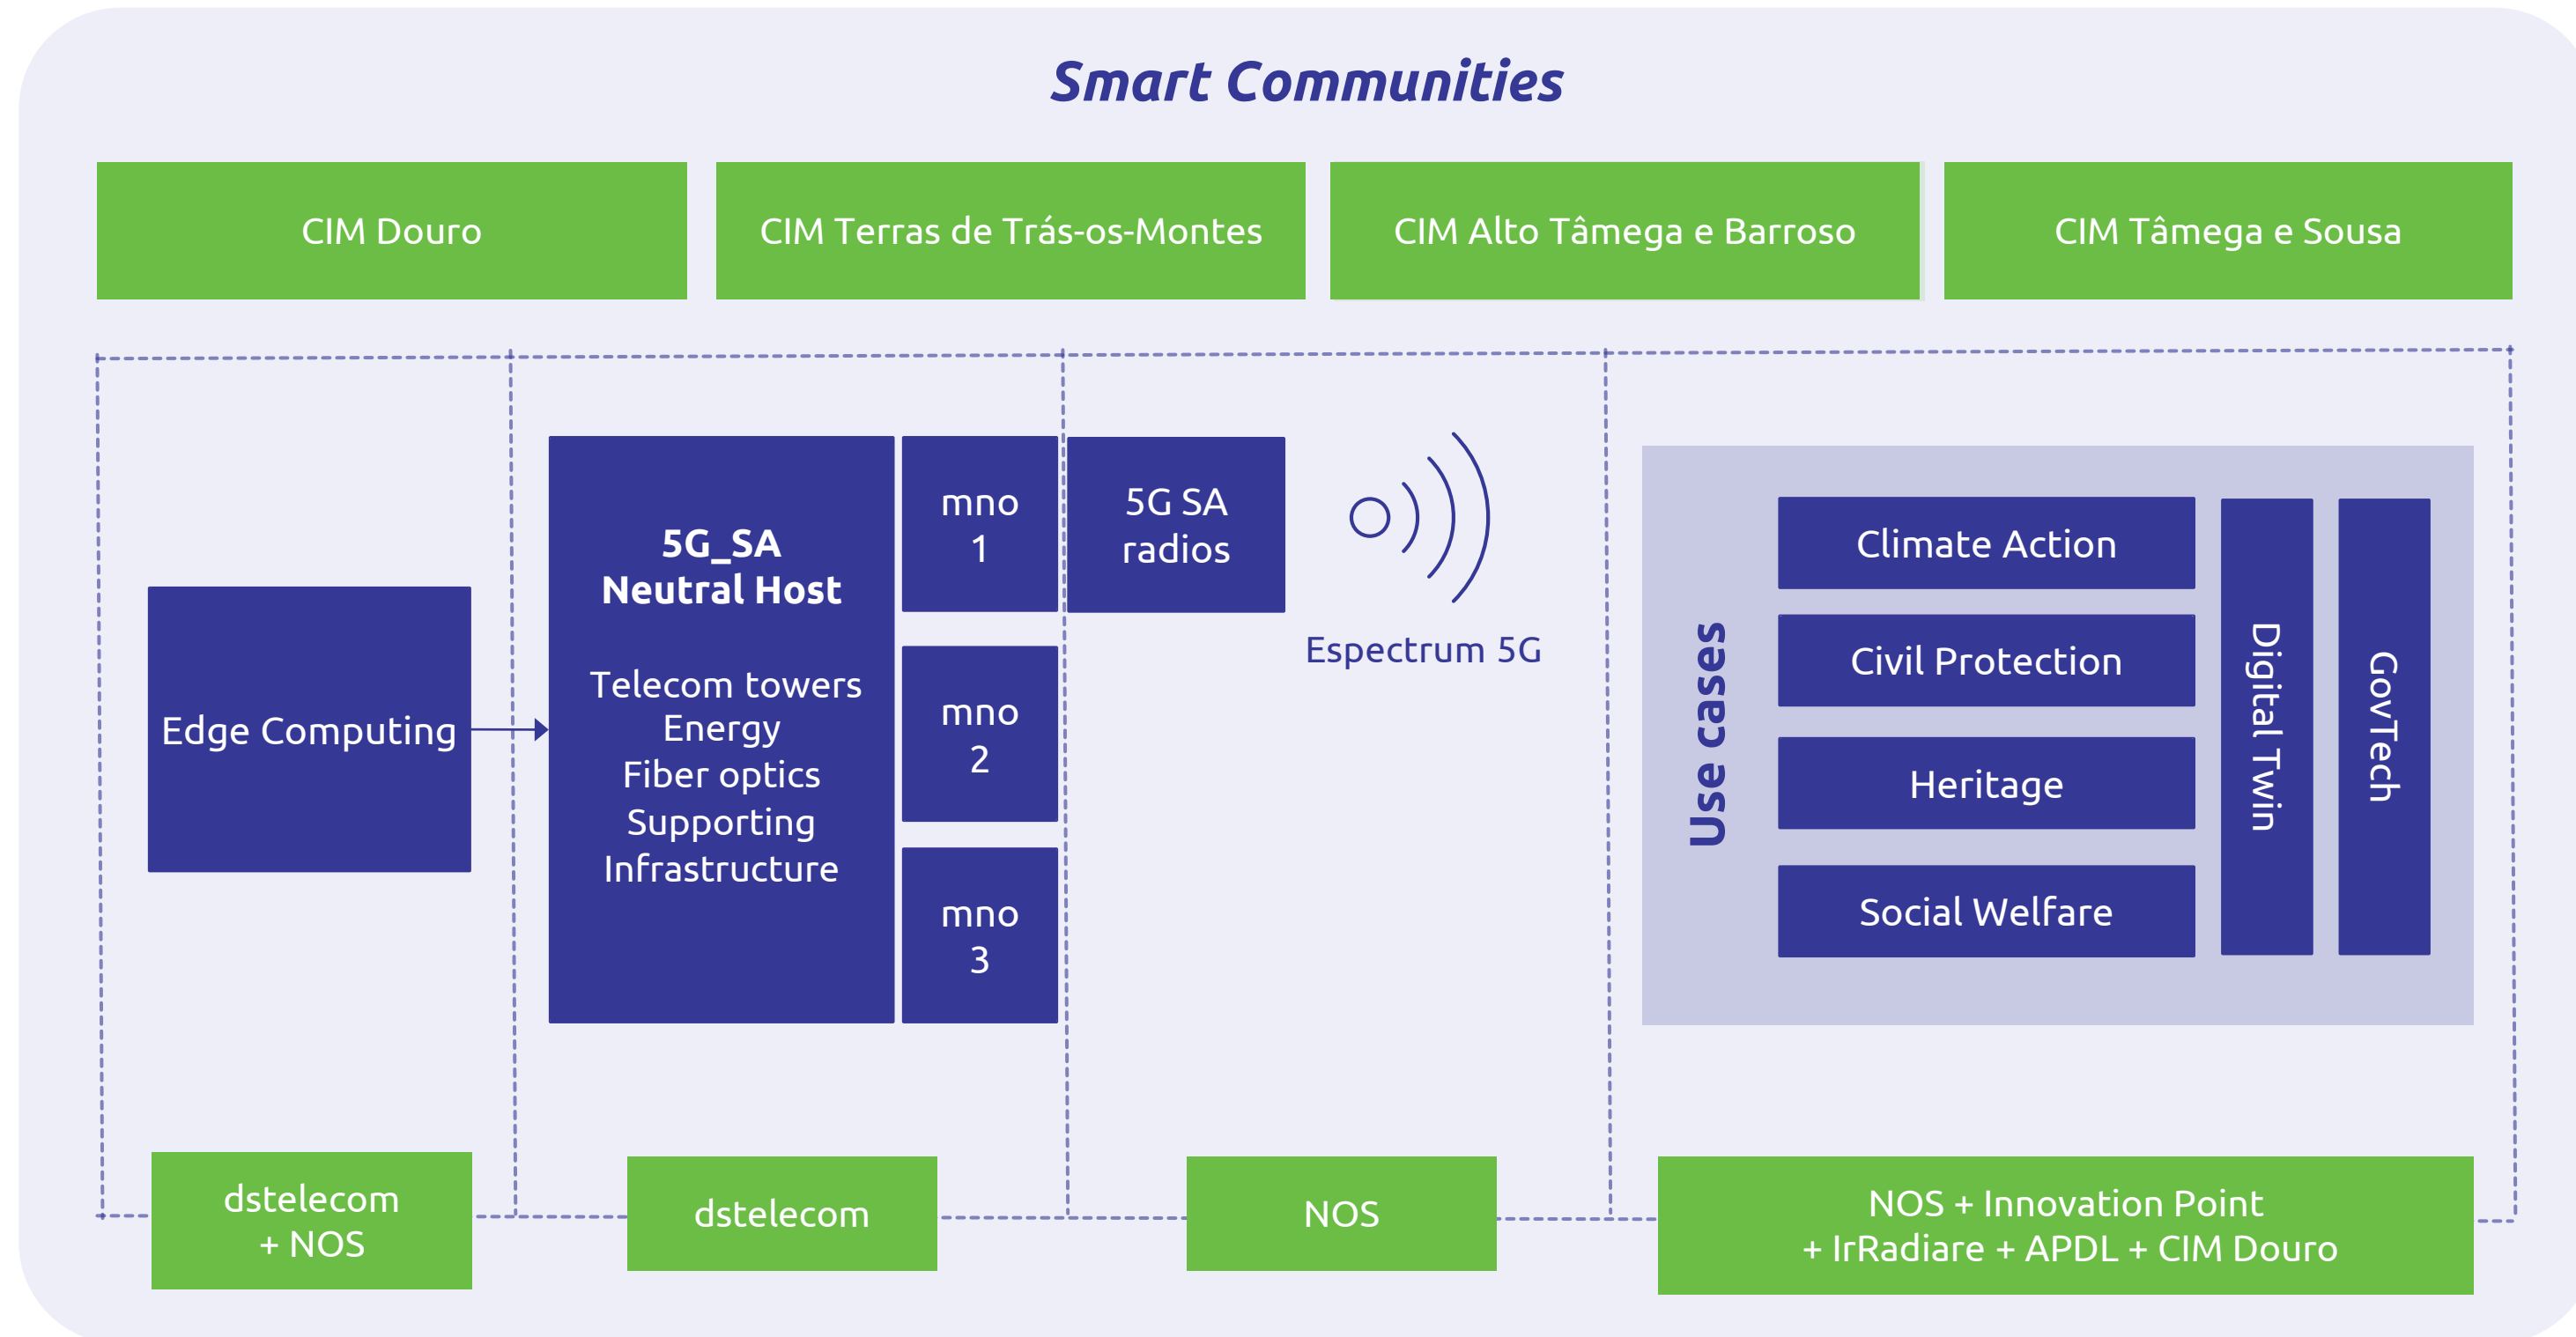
Smart Communities

CIM Douro

CIM Terras de Trás-os-Montes

CIM Alto Tâmega e Barroso

CIM Tâmega e Sousa

Edge Computing

5G_SA
Neutral Host

Telecom towers
Energy
Fiber optics
Supporting
Infrastructure

mno
1

mno
2

mno
3

5G SA
radios

Espectrum 5G

Use cases

Climate Action

Civil Protection

Heritage

Social Welfare

Digital Twin

GovTech

dstelecom
+ NOS

dstelecom

NOS

NOS + Innovation Point
+ IrRadiare + APDL + CIM Douro